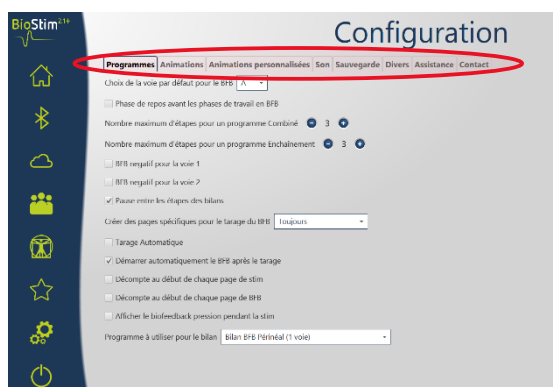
BioStim 2.1+

Configuration

Programmes | Animations | Animations personnalisées | Son | Sauvegarde | Divers | Assistance | Contact

Choix de la voie par défaut pour le BFB A

Phase de repos avant les phases de travail en BFB

Nombre maximum d'étapes pour un programme Combiné 3

Nombre maximum d'étapes pour un programme Enchaînement 3

BFB negatif pour la voie 1

BFB negatif pour la voie 2

Pause entre les étapes des bilans

Créer des pages spécifiques pour le tarage du BFB Toujours

Tarage Automatique

Démarrer automatiquement le BFB après le tarage

Décompte au début de chaque page de stim

Décompte au début de chaque page de BFB

Afficher le biofeedback pression pendant la stim

Programme à utiliser pour le bilan Bilan BFB Périnéal (1 voie)